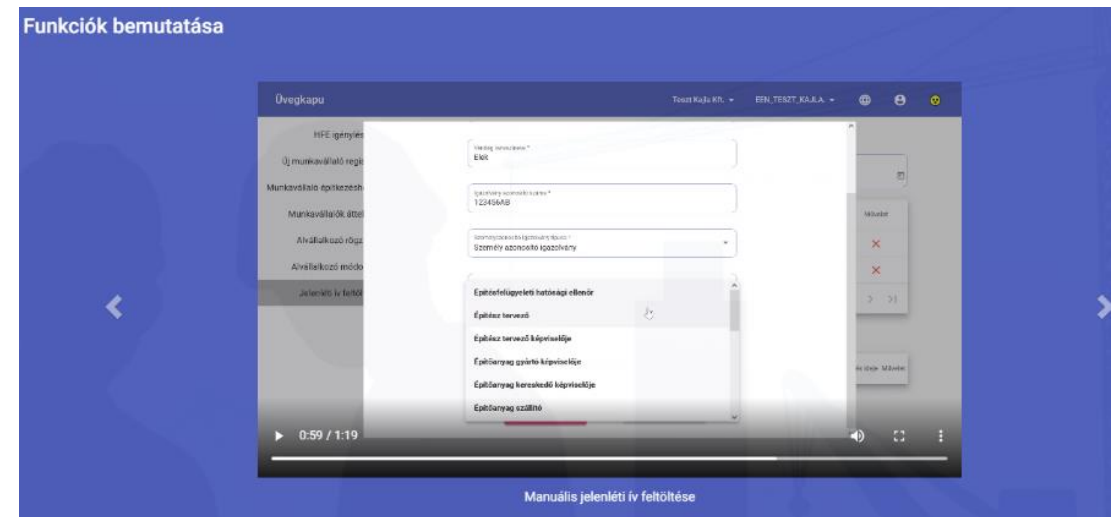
Funkciók bemutatása

Üvegkapu

Teszt Kaja Kft. ▾ EEN_TESZT_KAJLA ▾

MFE igénylés
Új munkavállaló regi
Munkavállaló építkezésh
Munkavállalók áttel
Alvállalkozó rögz
Alvállalkozó módo
Jelenléti ív feltölt

Elek

123456AB

Személy azonosító igazolvány

Építésfelügyeleti hatósági ellenőr
Építész tervező
Építész tervező képviselője
Építőanyag gyártó képviselője
Építőanyag kereskedő képviselője
Építőanyag szállító

Művelet

0:59 / 1:19

Manuális jelenléti ív feltöltése